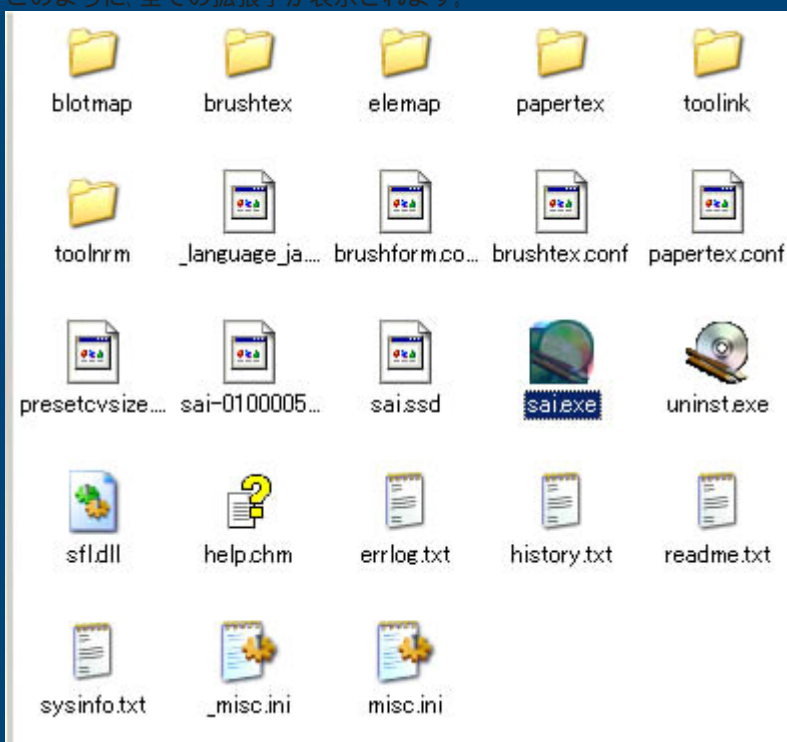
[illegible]

blotmap
brushtex
elemap
papertex
toolink

toolnrm
_language_ja....
brushform.co...
brushtex.conf
papertex.conf

presetcvsize....
sai-0100005...
sai.ssd
sai.exe
uninst.exe

sfl.dll
help.chm
errlog.txt
history.txt
readme.txt

sysinfo.txt
_misc.ini
misc.ini